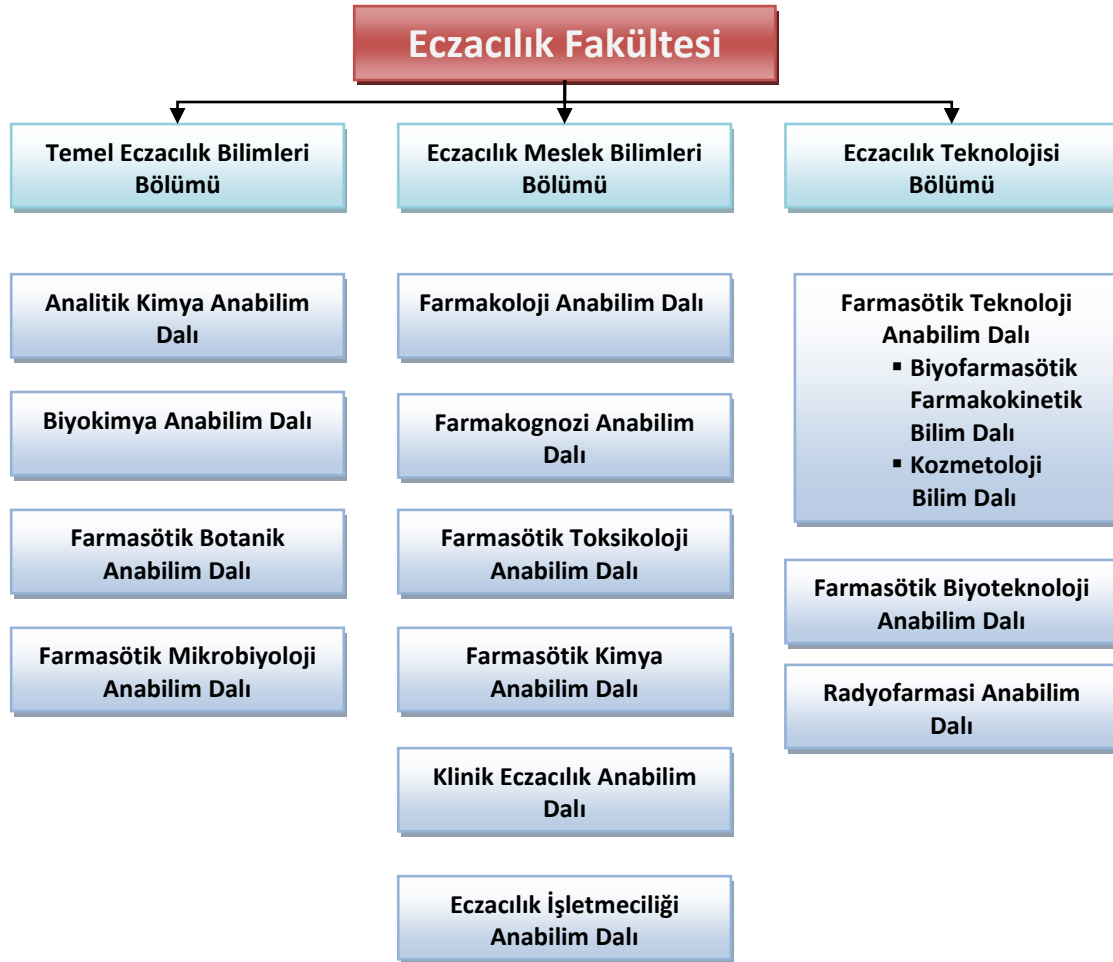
Eczacılık Fakültesi

Temel Eczacılık Bilimleri Bölümü

Analitik Kimya Anabilim Dalı

Biyokimya Anabilim Dalı

Farmasötik Botanik Anabilim Dalı

Farmasötik Mikrobiyoloji Anabilim Dalı

Eczacılık Meslek Bilimleri Bölümü

Farmakoloji Anabilim Dalı

Farmakognozi Anabilim Dalı

Farmasötik Toksikoloji Anabilim Dalı

Farmasötik Kimya Anabilim Dalı

Klinik Eczacılık Anabilim Dalı

Eczacılık İşletmeciliği Anabilim Dalı

Eczacılık Teknolojisi Bölümü

Farmasötik Teknoloji Anabilim Dalı
▪ Biyofarmasötik Farmakokinetik Bilim Dalı
▪ Kozmetoloji Bilim Dalı

Farmasötik Biyoteknoloji Anabilim Dalı

Radyofarmasi Anabilim Dalı